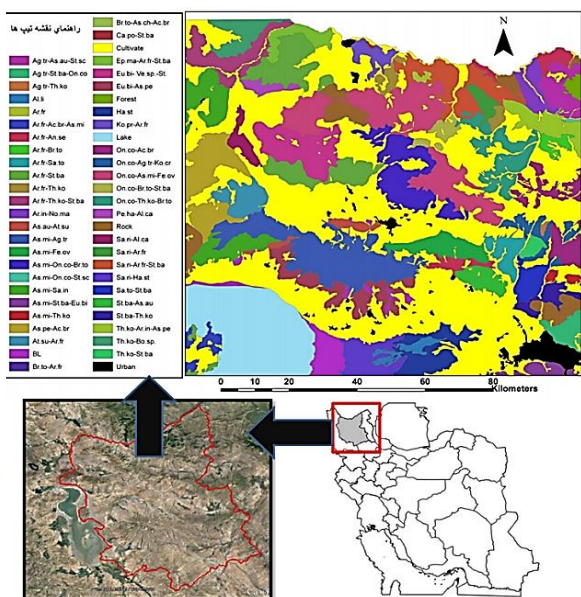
راهنمای نقشه تیپ ها

Ag.tr-As.au-St.sc
Ag.tr-St.ba-On.co
Ag.tr-Th.ko
Al.li
Ar.fr
Ar.fr-Ac.br-As.mi
Ar.fr-An.se
Ar.fr-Br.to
Ar.fr-Sa.to
Ar.fr-St.ba
Ar.fr-Th.ko
Ar.fr-Th.ko-St.ba
Ar.in-No.ma
As.au-At.su
As.mi-Ag.tr
As.mi-Fe.ov
As.mi-On.co-Br.to
As.mi-On.co-St.sc
As.mi-Sa.in
As.mi-St.ba-Eu.bi
As.mi-Th.ko
As.pe-Ac.br
At.su-Ar.fr
BL
Br.to-Ar.fr

Br.to-As.ch-Ac.br
Ca.po-St.ba
Cultivate
Ep.ma-Ar.fr-St.ba
Eu.bi-Ve.sp-St.
Eu.bi-As.pe
Forest
Ha.st
Ko.pr-Ar.fr
Lake
On.co-Ac.br
On.co-Ag.tr-Ko.cr
On.co-As.mi-Fe.ov
On.co-Br.to-St.ba
On.co-Th.ko-Br.to
Pe.ha-Al.ca
Rock
Sa.ri-Al.ca
Sa.ri-Ar.fr
Sa.ri-Ar.fr-St.ba
Sa.ri-Ha.st
Sa.to-St.ba
St.ba-As.au
St.ba-Th.ko
Th.ko-Ar.in-As.pe
Th.ko-Bo.sp.
Th.ko-St.ba
Urban

N

0 10 20 40 60 80
Kilometers